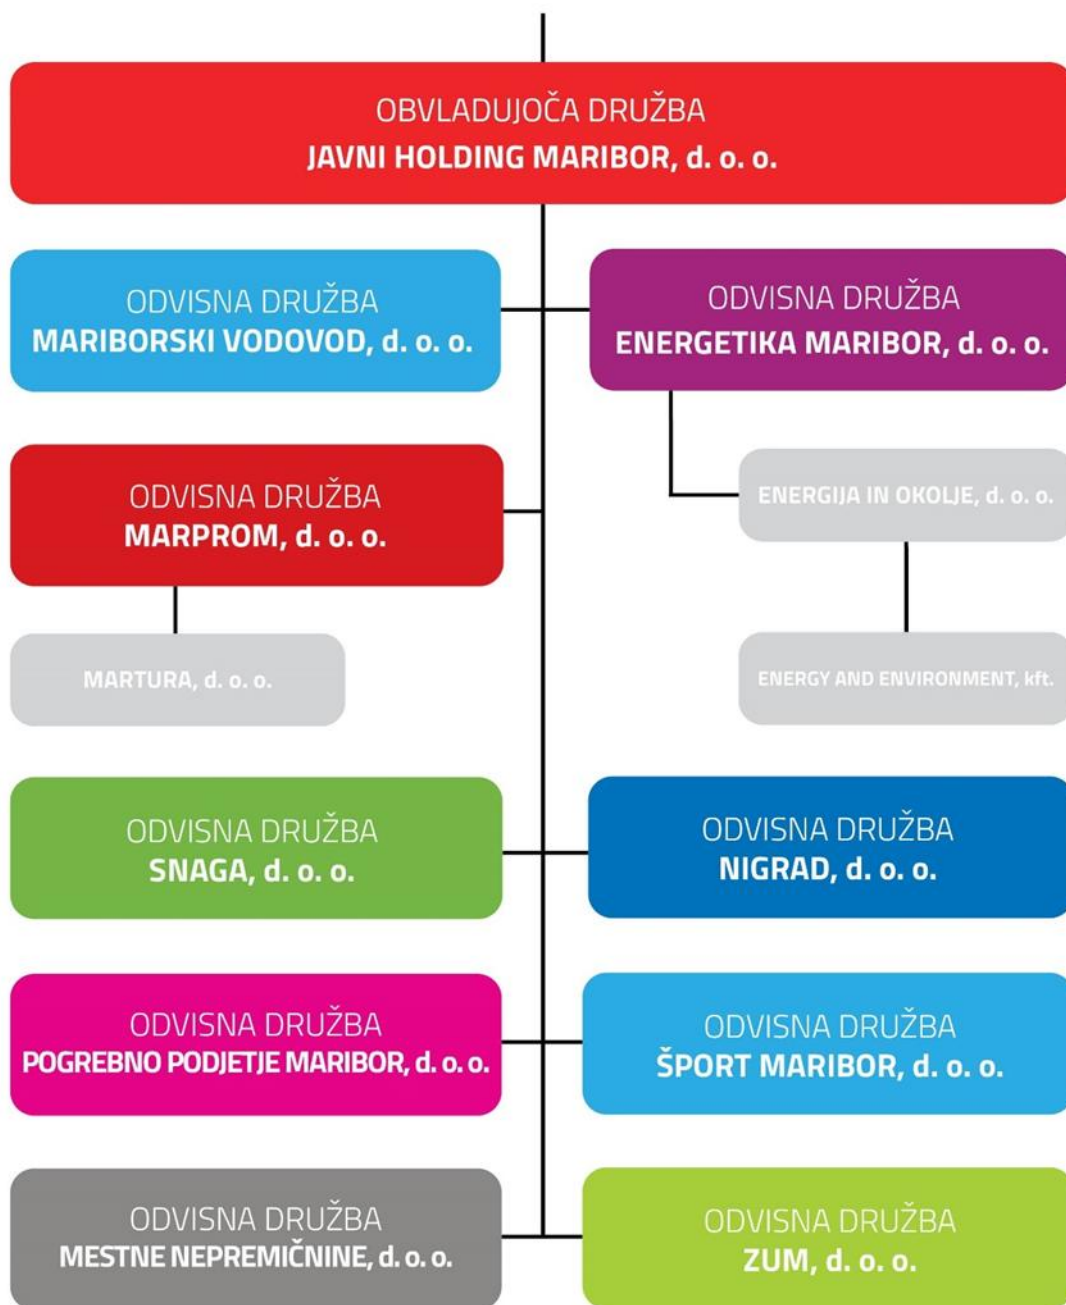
OBVLADUJOČA DRUŽBA
JAVNI HOLDING MARIBOR, d. o. o.

ODVISNA DRUŽBA
MARIBORSKI VODOVOD, d. o. o.

ODVISNA DRUŽBA
ENERGETIKA MARIBOR, d. o. o.

ODVISNA DRUŽBA
MARPROM, d. o. o.

ENERGIJA IN OKOLJE, d. o. o.

MARTURA, d. o. o.

ENERGY AND ENVIRONMENT, kft.

ODVISNA DRUŽBA
SNAGA, d. o. o.

ODVISNA DRUŽBA
NIGRAD, d. o. o.

ODVISNA DRUŽBA
POGREBNO PODJETJE MARIBOR, d. o. o.

ODVISNA DRUŽBA
ŠPORT MARIBOR, d. o. o.

ODVISNA DRUŽBA
MESTNE NEPREMIČNINE, d. o. o.

ODVISNA DRUŽBA
ZUM, d. o. o.